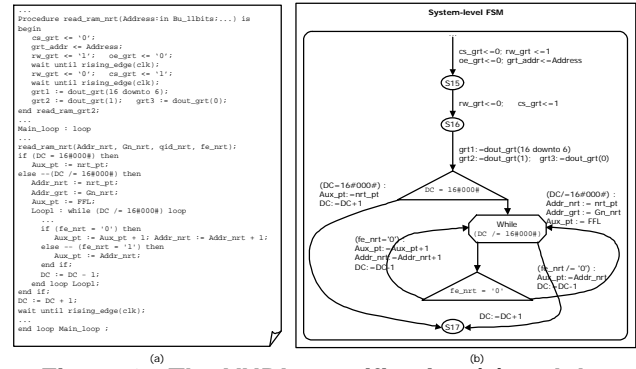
...
Procedure read_ram_nrt(Address:in Bu_11bits;...) is
begin
cs_grt <= '0';
grt_addr <= Address;
rw_grt <= '1'; oe_grt <= '0';
wait until rising_edge(clk);
rw_grt <= '0'; cs_grt <= '1';
wait until rising_edge(clk);
grt1 := dout_grt(16 downto 6);
grt2 := dout_grt(1); grt3 := dout_grt(0);
end read_ram_grt2;
...
Main_loop : loop
...
read_ram_nrt(Addr_nrt, Gn_nrt, qid_nrt, fe_nrt);
if (DC = 16#000#) then
Aux_pt := nrt_pt;
else --(DC /= 16#000#) then
Addr_nrt := nrt_pt;
Addr_grt := Gn_nrt;
Aux_pt := FFL;
Loop1 : while (DC /= 16#000#) loop
...
if (fe_nrt = '0') then
Aux_pt := Aux_pt + 1; Addr_nrt := Addr_nrt + 1;
else -- (fe_nrt = '1') then
Aux_pt := Addr_nrt;
end if;
DC := DC - 1;
end loop Loop1;
end if;
DC := DC + 1;
wait until rising_edge(clk);
...
end loop Main_loop ;

(a)

System-level FSM

...
cs_grt<=0; rw_grt <=1
oe_grt<=0; grt_addr<=Address
S15
rw_grt<=0; cs_grt<=1
S16
grt1:=dout_grt(16 downto 6)
grt2:=dout_grt(1); grt3:=dout_grt(0)
(DC=16#000#) :
Aux_pt:=nrt_pt
DC:=DC+1
DC = 16#000#
(DC/=16#000#) :
Addr_nrt := nrt_pt
Addr_grt := Gn_nrt
Aux_pt := FFL
While
(DC /= 16#000#)
(fe_nrt='0')
Aux_pt:=Aux_pt+1
Addr_nrt:=Addr_nrt+1
DC:=DC-1
(fe_nrt /= '0')
Aux_pt:=Addr_nrt
DC:=DC-1
fe_nrt = '0'
DC:=DC+1
S17

(b)